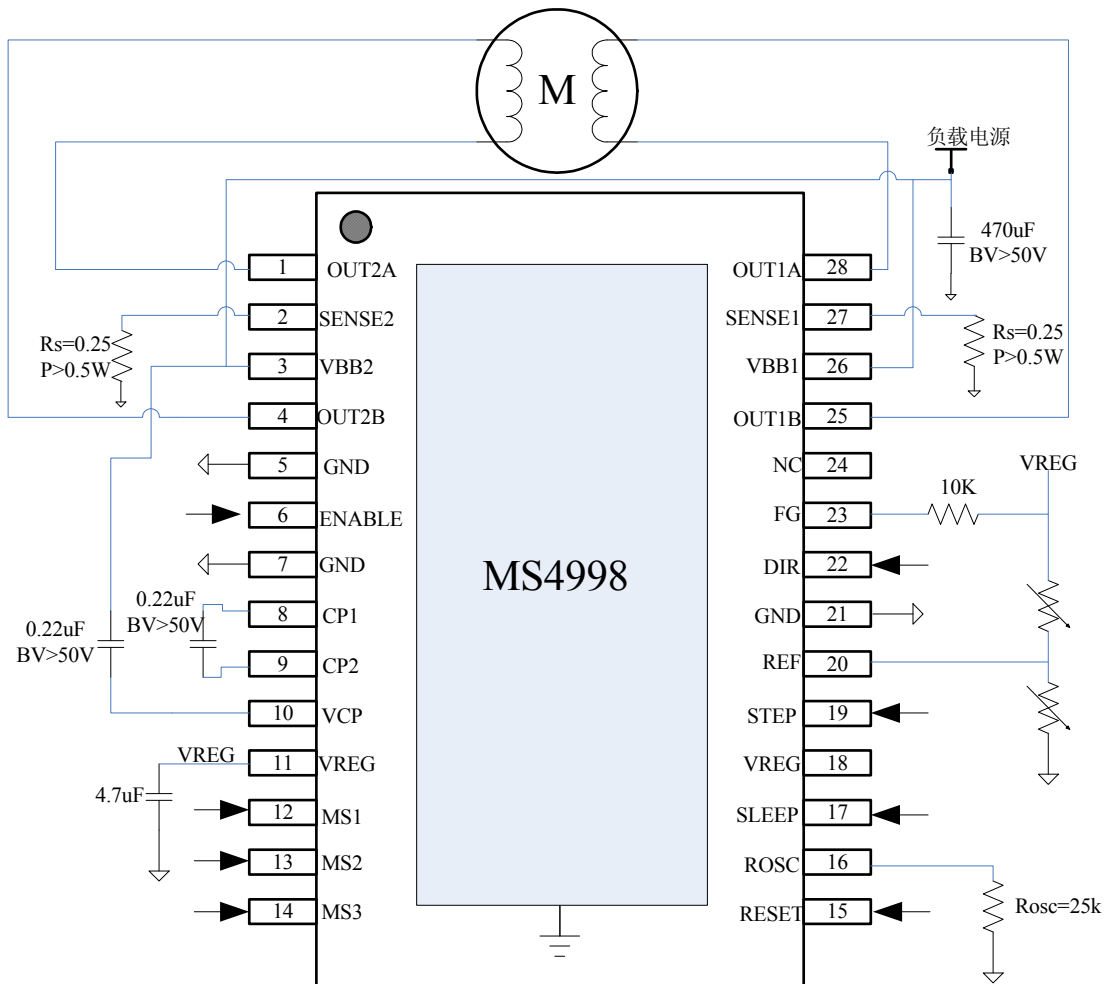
M

负载电源

470uF
BV>50V

1 OUT2A
2 SENSE2
3 VBB2
4 OUT2B
5 GND
6 ENABLE
7 GND
8 CP1
9 CP2
10 VCP
11 VREG
12 MS1
13 MS2
14 MS3

Rs=0.25
P>0.5W

0.22uF
BV>50V

0.22uF
BV>50V

VREG
4.7uF

MS4998

OUT1A 28
SENSE1 27
VBB1 26
OUT1B 25
NC 24
FG 23
DIR 22
GND 21
REF 20
STEP 19
VREG 18
SLEEP 17
ROSC 16
RESET 15

Rs=0.25
P>0.5W

10K
VREG

Rosc=25k